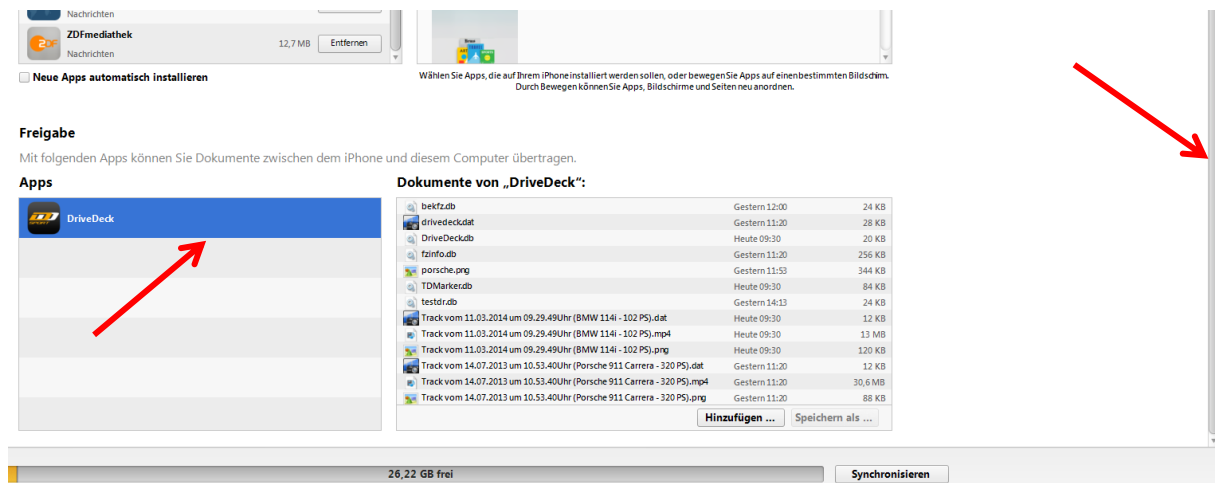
Nachrichten

ZDFmediathek
Nachrichten
12,7 MB Entfernen

Neue Apps automatisch installieren

Wählen Sie Apps, die auf Ihrem iPhone installiert werden sollen, oder bewegen Sie Apps auf einen bestimmten Bildschirm. Durch Bewegen können Sie Apps, Bildschirme und Seiten neu anordnen.

Freigabe

Mit folgenden Apps können Sie Dokumente zwischen dem iPhone und diesem Computer übertragen.

Apps

DriveDeck

Dokumente von „DriveDeck“:

| | | |
|---|---|---|
| bekfz.db | Gestern 12:00 | 24 KB |
| drivedeck.dat | Gestern 11:20 | 28 KB |
| DriveDeck.db | Heute 09:30 | 20 KB |
| fzinfo.db | Gestern 11:20 | 256 KB |
| porsche.png | Gestern 11:53 | 344 KB |
| TDMarker.db | Heute 09:30 | 84 KB |
| testdr.db | Gestern 14:13 | 24 KB |
| Track vom 11.03.2014 um 09.29.49Uhr (BMW 114i - 102 PS).dat | Heute 09:30 | 12 KB |
| Track vom 11.03.2014 um 09.29.49Uhr (BMW 114i - 102 PS).mp4 | Heute 09:30 | 13 MB |
| Track vom 11.03.2014 um 09.29.49Uhr (BMW 114i - 102 PS).png | Heute 09:30 | 120 KB |
| Track vom 14.07.2013 um 10.53.40Uhr (Porsche 911 Carrera - 320 PS).dat | Gestern 11:20 | 12 KB |
| Track vom 14.07.2013 um 10.53.40Uhr (Porsche 911 Carrera - 320 PS).mp4 | Gestern 11:20 | 30,6 MB |
| Track vom 14.07.2013 um 10.53.40Uhr (Porsche 911 Carrera - 320 PS).png | Gestern 11:20 | 88 KB |

Hinzufügen ... Speichern als ...

26,22 GB frei

Synchronisieren